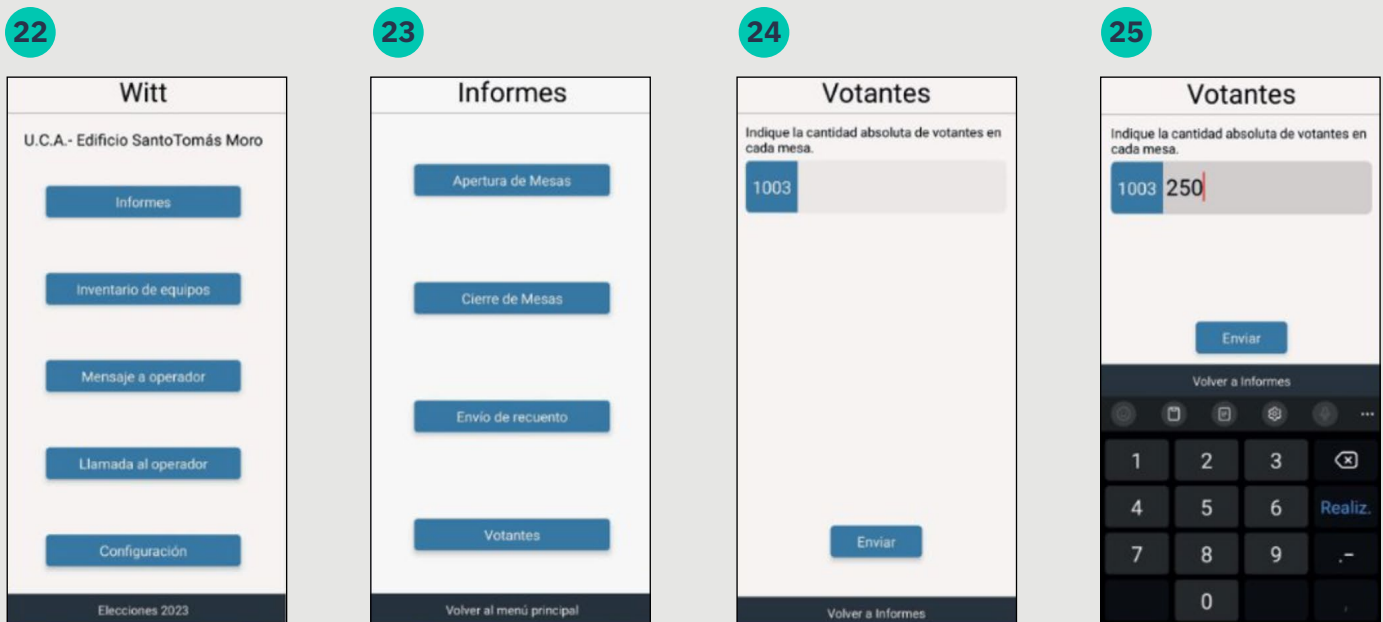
22

Witt

U.C.A.- Edificio SantoTomás Moro

Informes

Inventario de equipos

Mensaje a operador

Llamada al operador

Configuración

Elecciones 2023

23

Informes

Apertura de Mesas

Cierre de Mesas

Envío de recuento

Votantes

Volver al menú principal

24

Votantes

Indique la cantidad absoluta de votantes en cada mesa.

1003

Enviar

Volver a Informes

25

Votantes

Indique la cantidad absoluta de votantes en cada mesa.

1003 250

Enviar

Volver a Informes

1 2 3
4 5 6 Realiz.
7 8 9 .-
0